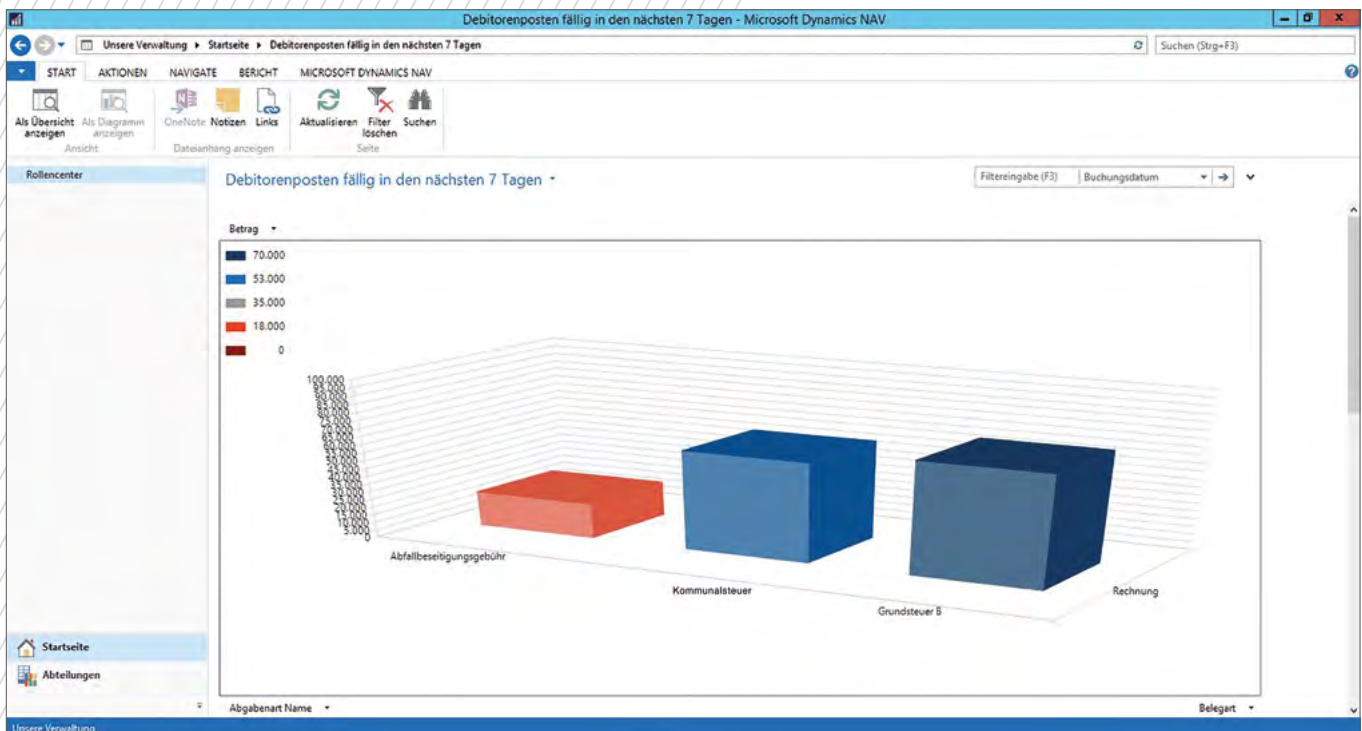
Debitorenposten fällig in den nächsten 7 Tagen - Microsoft Dynamics NAV

Unsere Verwaltung ▸ Startseite ▸ Debitorenposten fällig in den nächsten 7 Tagen

Suchen (Strg+F3)

START AKTIONEN NAVIGATE BERICHT MICROSOFT DYNAMICS NAV

Als Übersicht anzeigen
Als Diagramm anzeigen
Ansicht
OneNote
Notizen
Links
Dateianhang anzeigen
Aktualisieren
Filter löschen
Suchen
Seite

Rollencenter

Debitorenposten fällig in den nächsten 7 Tagen

Filtereingabe (F3) Buchungsdatum

Betrag

70.000
53.000
35.000
18.000
0

100.000
95.000
90.000
85.000
80.000
75.000
70.000
65.000
60.000
55.000
50.000
45.000
40.000
35.000
30.000
25.000
20.000
15.000
10.000
5.000

Abfallbeseitigungsgebühr
Kommunalsteuer
Grundsteuer B
Rechnung

Startseite
Abteilungen

Abgabenart Name
Belegart

Unsere Verwaltung